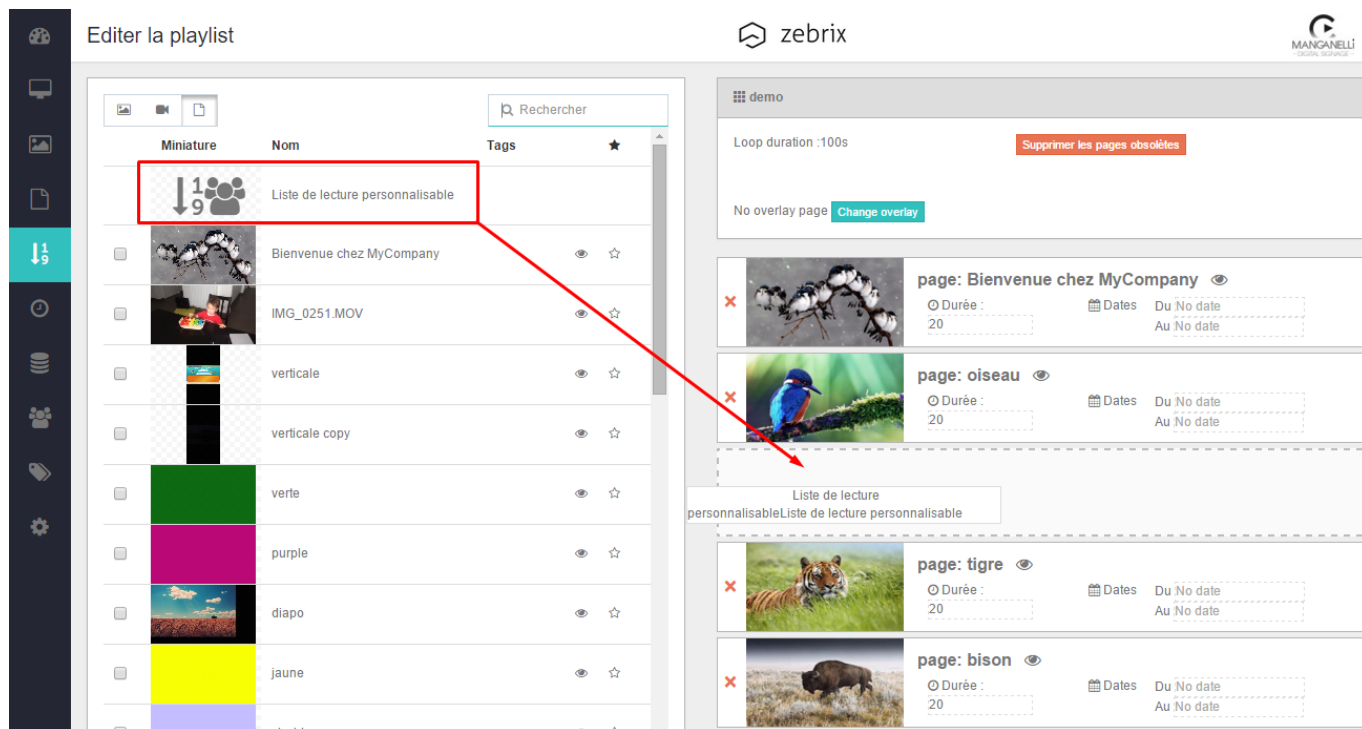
Editer la playlist

zebrix

MANGANELLI DIGITAL SIGNAGE

Rechercher

| Miniature | Nom | Tags | ★ |
|---|---|---|---|
| | Liste de lecture personnalisable | | |
| | Bienvenue chez MyCompany | | |
| | IMG_0251.MOV | | |
| | verticale | | |
| | verticale copy | | |
| | verte | | |
| | purple | | |
| | diapo | | |
| | jaune | | |

demo

Loop duration :100s

Supprimer les pages obsolètes

No overlay page Change overlay

page: Bienvenue chez MyCompany
Durée :
20
Dates
Du No date
Au No date

page: oiseau
Durée :
20
Dates
Du No date
Au No date

Liste de lecture personnalisableListe de lecture personnalisable

page: tigre
Durée :
20
Dates
Du No date
Au No date

page: bison
Durée :
20
Dates
Du No date
Au No date